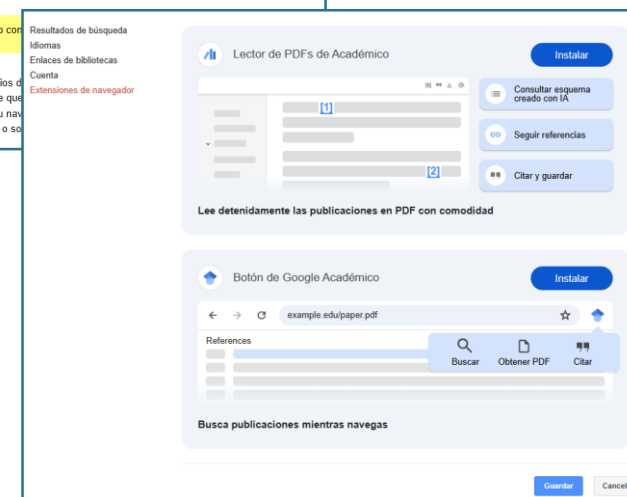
o con
ios d
e que
u nav
o so

Resultados de búsqueda
Idiomas
Enlaces de bibliotecas
Cuenta
Extensiones de navegador

Lector de PDFs de Académico

Instalar

[1]

[2]

Consultar esquema creado con IA

Seguir referencias

Citar y guardar

Lee detenidamente las publicaciones en PDF con comodidad

Botón de Google Académico

Instalar

example.edu/paper.pdf

References

Buscar

Obtener PDF

Citar

Busca publicaciones mientras navegas

Guardar

Cancel